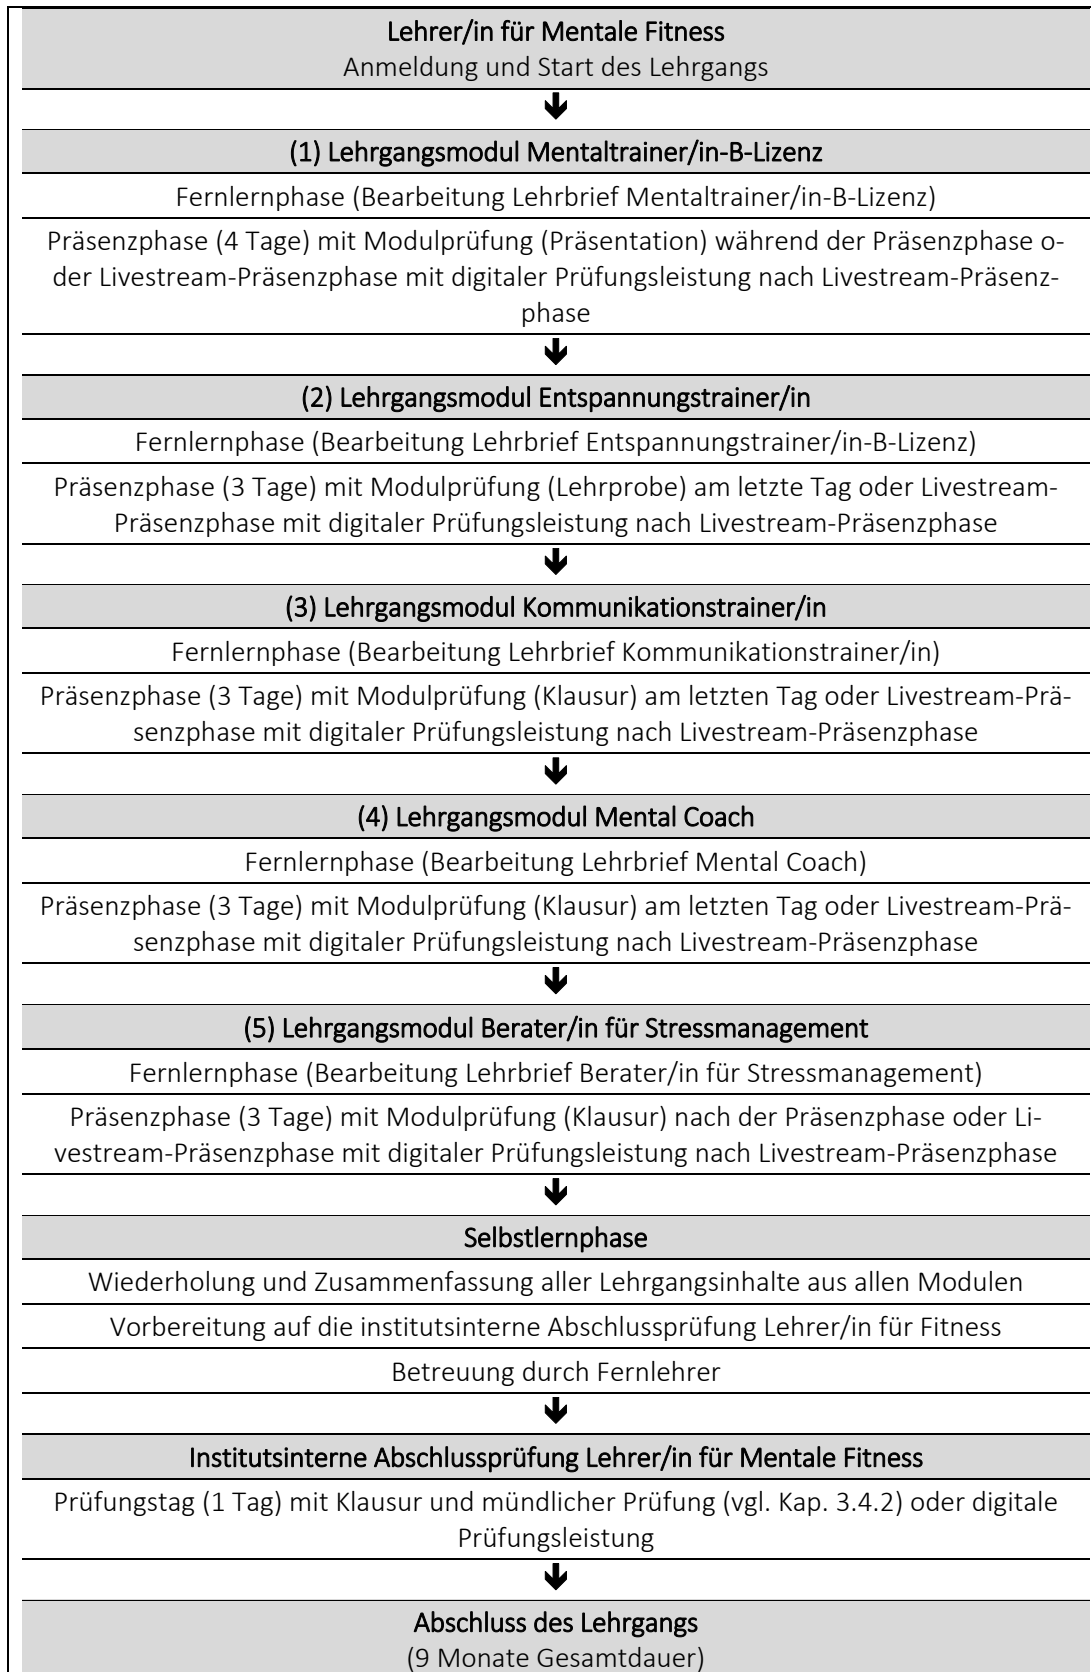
Lehrer/in für Mentale Fitness
Anmeldung und Start des Lehrgangs

(1) Lehrgangsmodul Mentaltrainer/in-B-Lizenz

Fernlernphase (Bearbeitung Lehrbrief Mentaltrainer/in-B-Lizenz)

Präsenzphase (4 Tage) mit Modulprüfung (Präsentation) während der Präsenzphase oder Livestream-Präsenzphase mit digitaler Prüfungsleistung nach Livestream-Präsenzphase

(2) Lehrgangsmodul Entspannungstrainer/in

Fernlernphase (Bearbeitung Lehrbrief Entspannungstrainer/in-B-Lizenz)

Präsenzphase (3 Tage) mit Modulprüfung (Lehrprobe) am letzte Tag oder Livestream-Präsenzphase mit digitaler Prüfungsleistung nach Livestream-Präsenzphase

(3) Lehrgangsmodul Kommunikationstrainer/in

Fernlernphase (Bearbeitung Lehrbrief Kommunikationstrainer/in)

Präsenzphase (3 Tage) mit Modulprüfung (Klausur) am letzten Tag oder Livestream-Präsenzphase mit digitaler Prüfungsleistung nach Livestream-Präsenzphase

(4) Lehrgangsmodul Mental Coach

Fernlernphase (Bearbeitung Lehrbrief Mental Coach)

Präsenzphase (3 Tage) mit Modulprüfung (Klausur) am letzten Tag oder Livestream-Präsenzphase mit digitaler Prüfungsleistung nach Livestream-Präsenzphase

(5) Lehrgangsmodul Berater/in für Stressmanagement

Fernlernphase (Bearbeitung Lehrbrief Berater/in für Stressmanagement)

Präsenzphase (3 Tage) mit Modulprüfung (Klausur) nach der Präsenzphase oder Livestream-Präsenzphase mit digitaler Prüfungsleistung nach Livestream-Präsenzphase

Selbstlernphase

Wiederholung und Zusammenfassung aller Lehrgangsinhalte aus allen Modulen

Vorbereitung auf die institutsinterne Abschlussprüfung Lehrer/in für Fitness

Betreuung durch Fernlehrer

Institutsinterne Abschlussprüfung Lehrer/in für Mentale Fitness

Prüfungstag (1 Tag) mit Klausur und mündlicher Prüfung (vgl. Kap. 3.4.2) oder digitale Prüfungsleistung

Abschluss des Lehrgangs
(9 Monate Gesamtdauer)